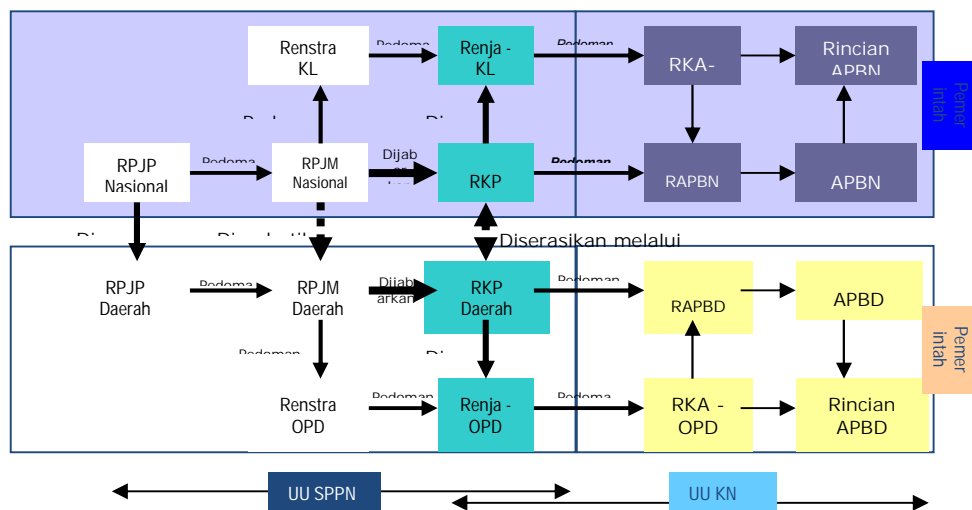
Renstra KL

Pedoman

Renja - KL

Pedoman

RKA-

Rincian APBN

Pemerintah

Ped

Di

RPJP Nasional

Pedoma

RPJM Nasional

Dijab

RKP

Pedoman

RAPBN

APBN

Di

Dij

Diserasikan melalui

RPJP Daerah

Pedoma

RPJM Daerah

Dijab arkan

RKP Daerah

Pedoman

RAPBD

APBD

Pemerintah

Pedoman

Di

Renstra OPD

Pedoman

Renja - OPD

Pedoma

RKA - OPD

Rincian APBD

UU SPPN

UU KN